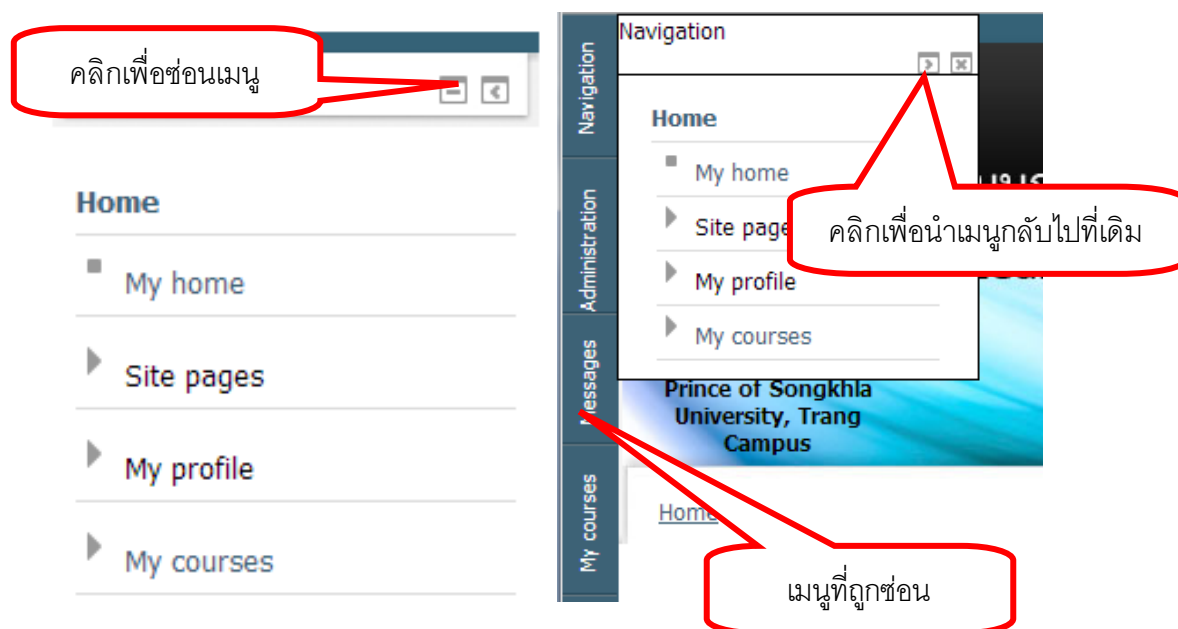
คลิกเพื่อซ่อนเมนู

Home

My home

Site pages

My profile

My courses

Navigation

Administration

Messages

My courses

Navigation

Home

My home

Site pages

My profile

My courses

คลิกเพื่อนำเมนูกลับไปที่เดิม

Prince of Songkhla University, Trang Campus

Home

เมนูที่ถูกซ่อน